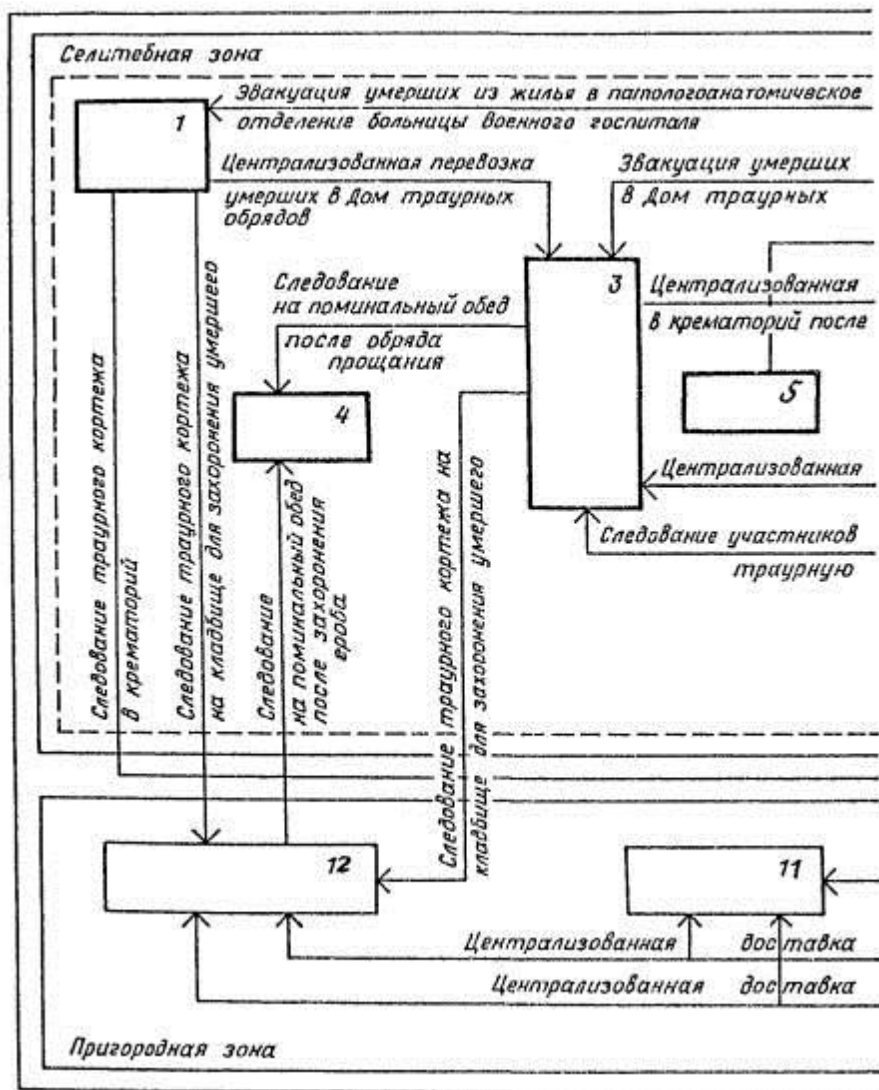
Селитебная зона

Эвакуация умерших из жилья в патологоанатомическое отделение больницы Военного госпиталя

1

Централизованная перевозка умерших в Дом траурных обрядов

Эвакуация умерших в Дом траурных

3

Централизованная в крематорий после

Следование на поминальный обед после обряда прощания

4

5

Централизованная

Следование участников траурную

Следование траурного кортежа в крематорий

Следование траурного кортежа на кладбище для захоронения умершего

Следование на поминальный обед после захоронения гроба

Следование траурного кортежа на кладбище для захоронения умершего

12

11

Централизованная доставка

Централизованная доставка

Пригородная зона